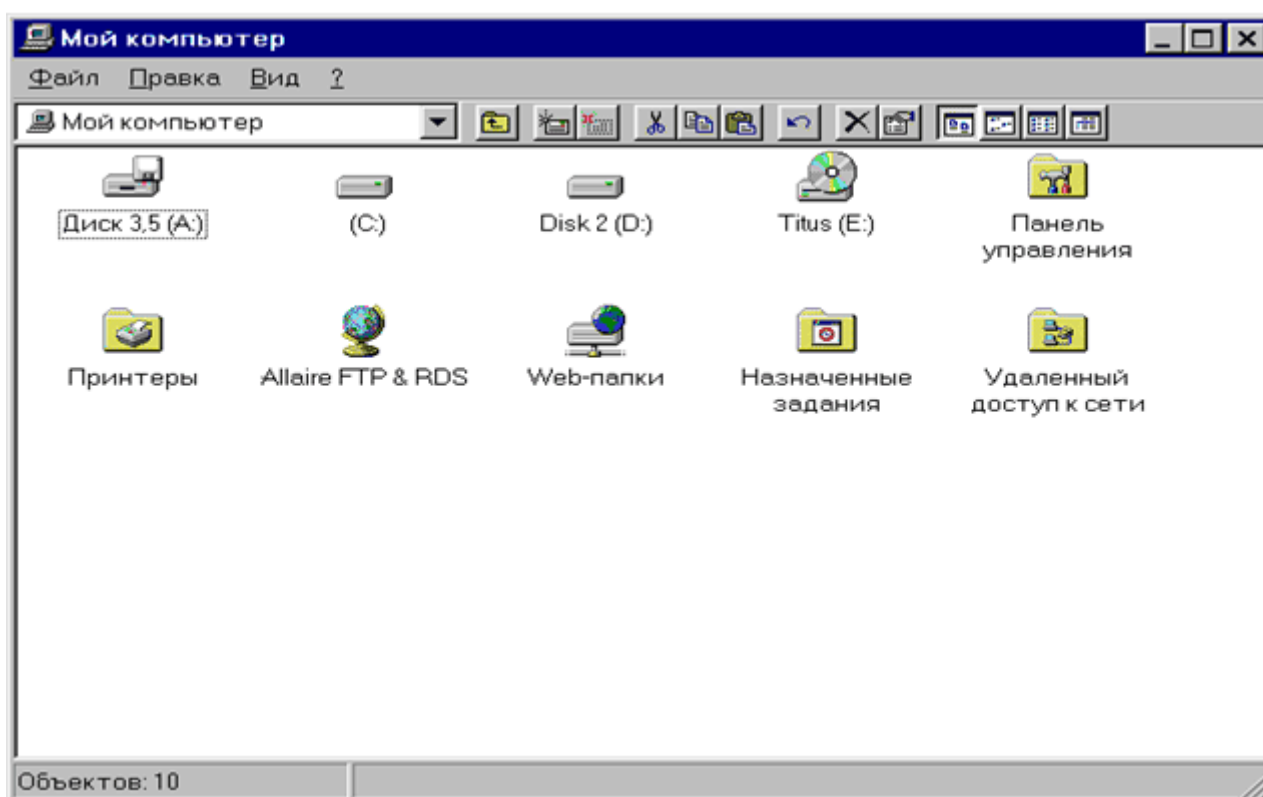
Мой компьютер

Файл Правка Вид ?

Мой компьютер

Диск 3,5 (A:)

(C:)

Disk 2 (D:)

Titus (E:)

Панель управления

Принтеры

Allaire FTP & RDS

Web-папки

Назначенные задания

Удаленный доступ к сети

Объектов: 10